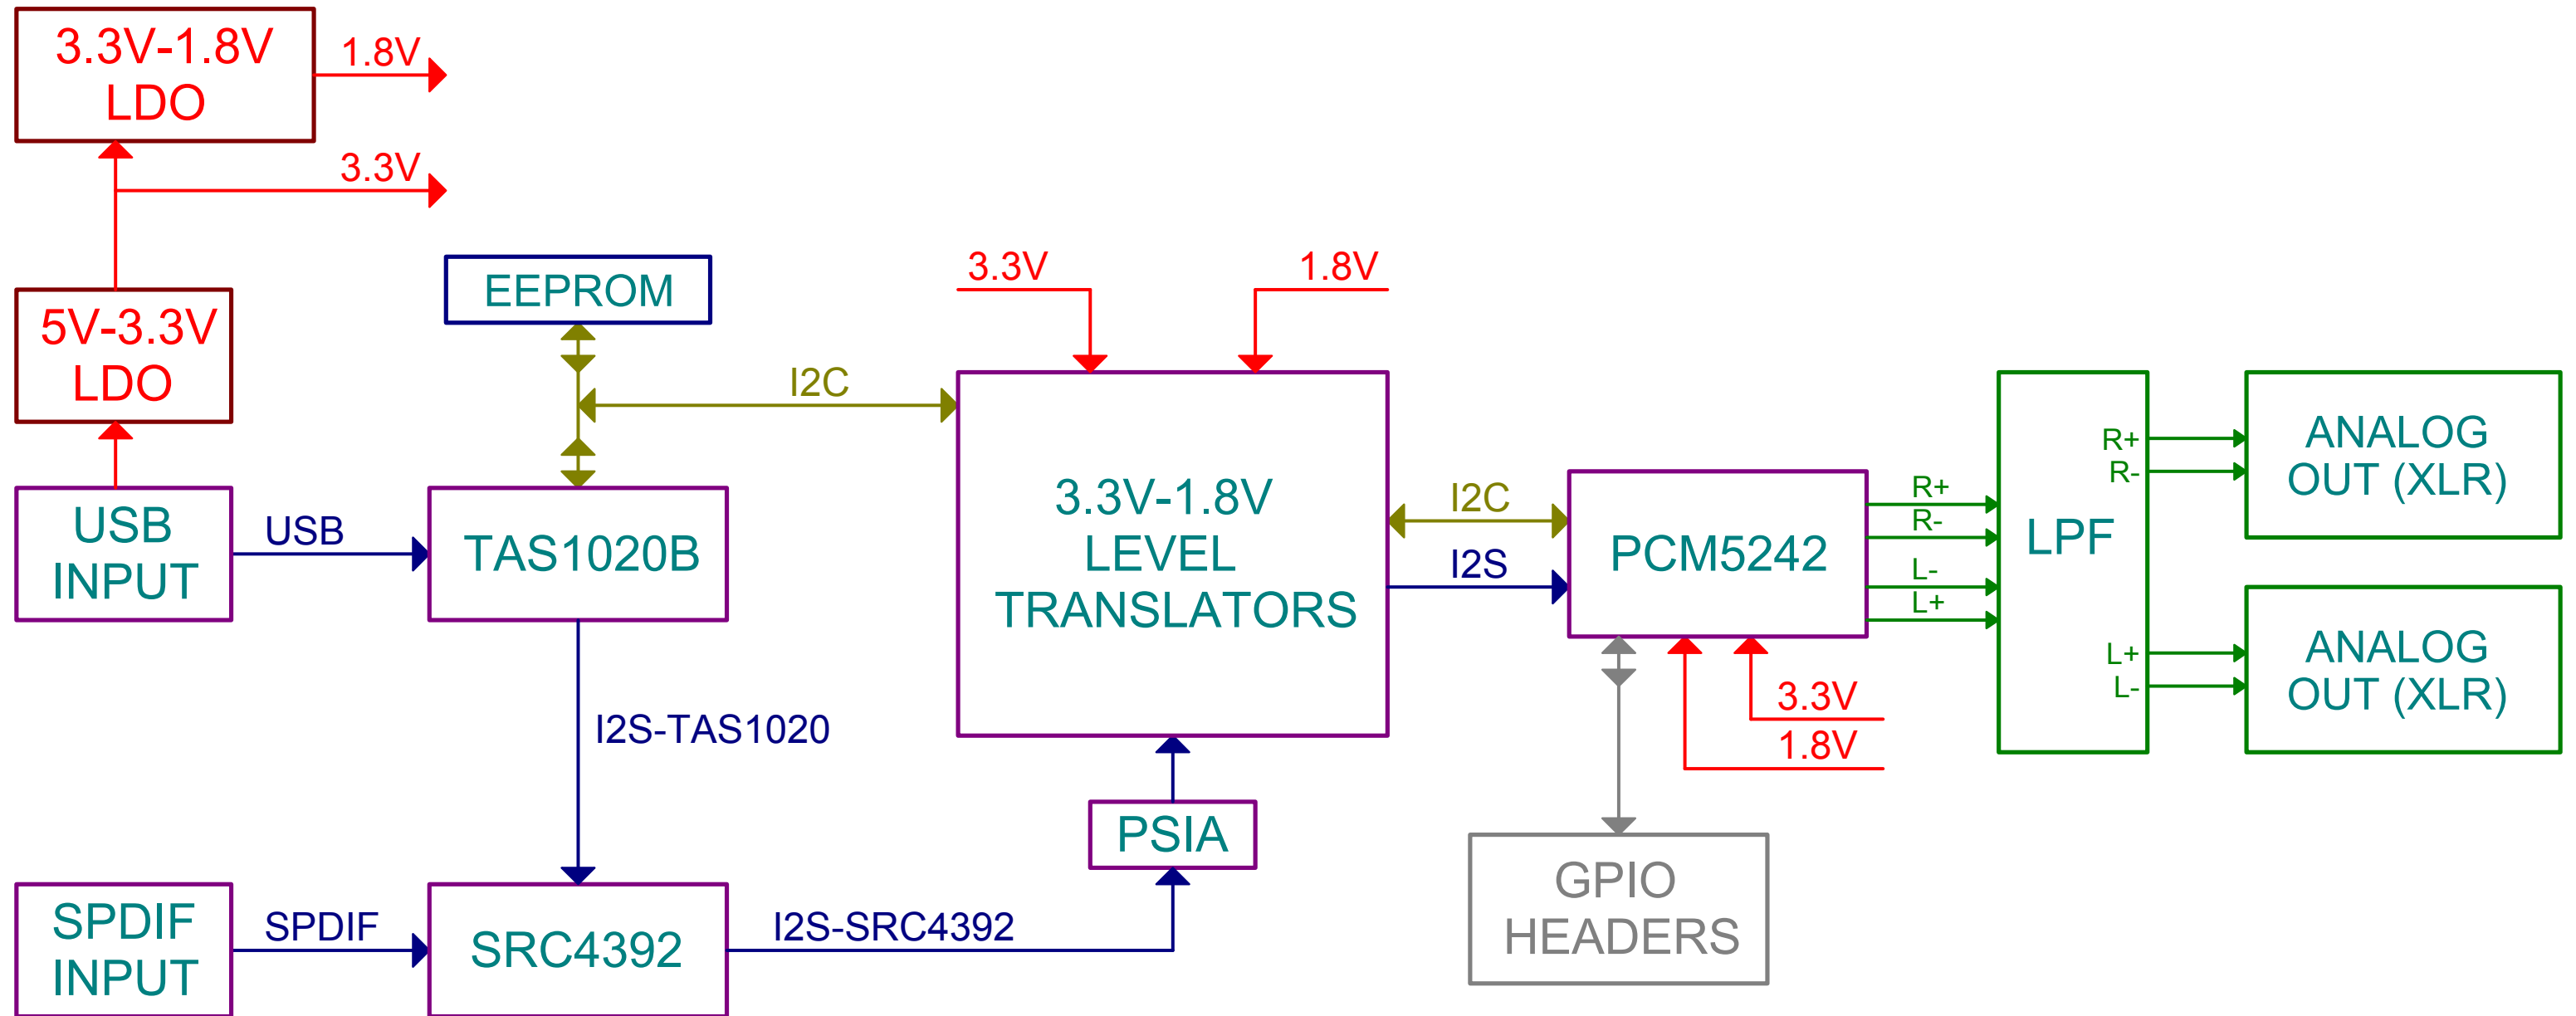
3.3V-1.8V LDO

1.8V

3.3V

5V-3.3V LDO

EEPROM

3.3V

1.8V

I2C

USB INPUT

USB

TAS1020B

3.3V-1.8V LEVEL TRANSLATORS

I2C

I2S

PCM5242

R+
R-
L-
L+

LPF

R+
R-

ANALOG OUT (XLR)

L+
L-

ANALOG OUT (XLR)

I2S-TAS1020

3.3V

1.8V

PSIA

GPIO HEADERS

SPDIF INPUT

SPDIF

SRC4392

I2S-SRC4392